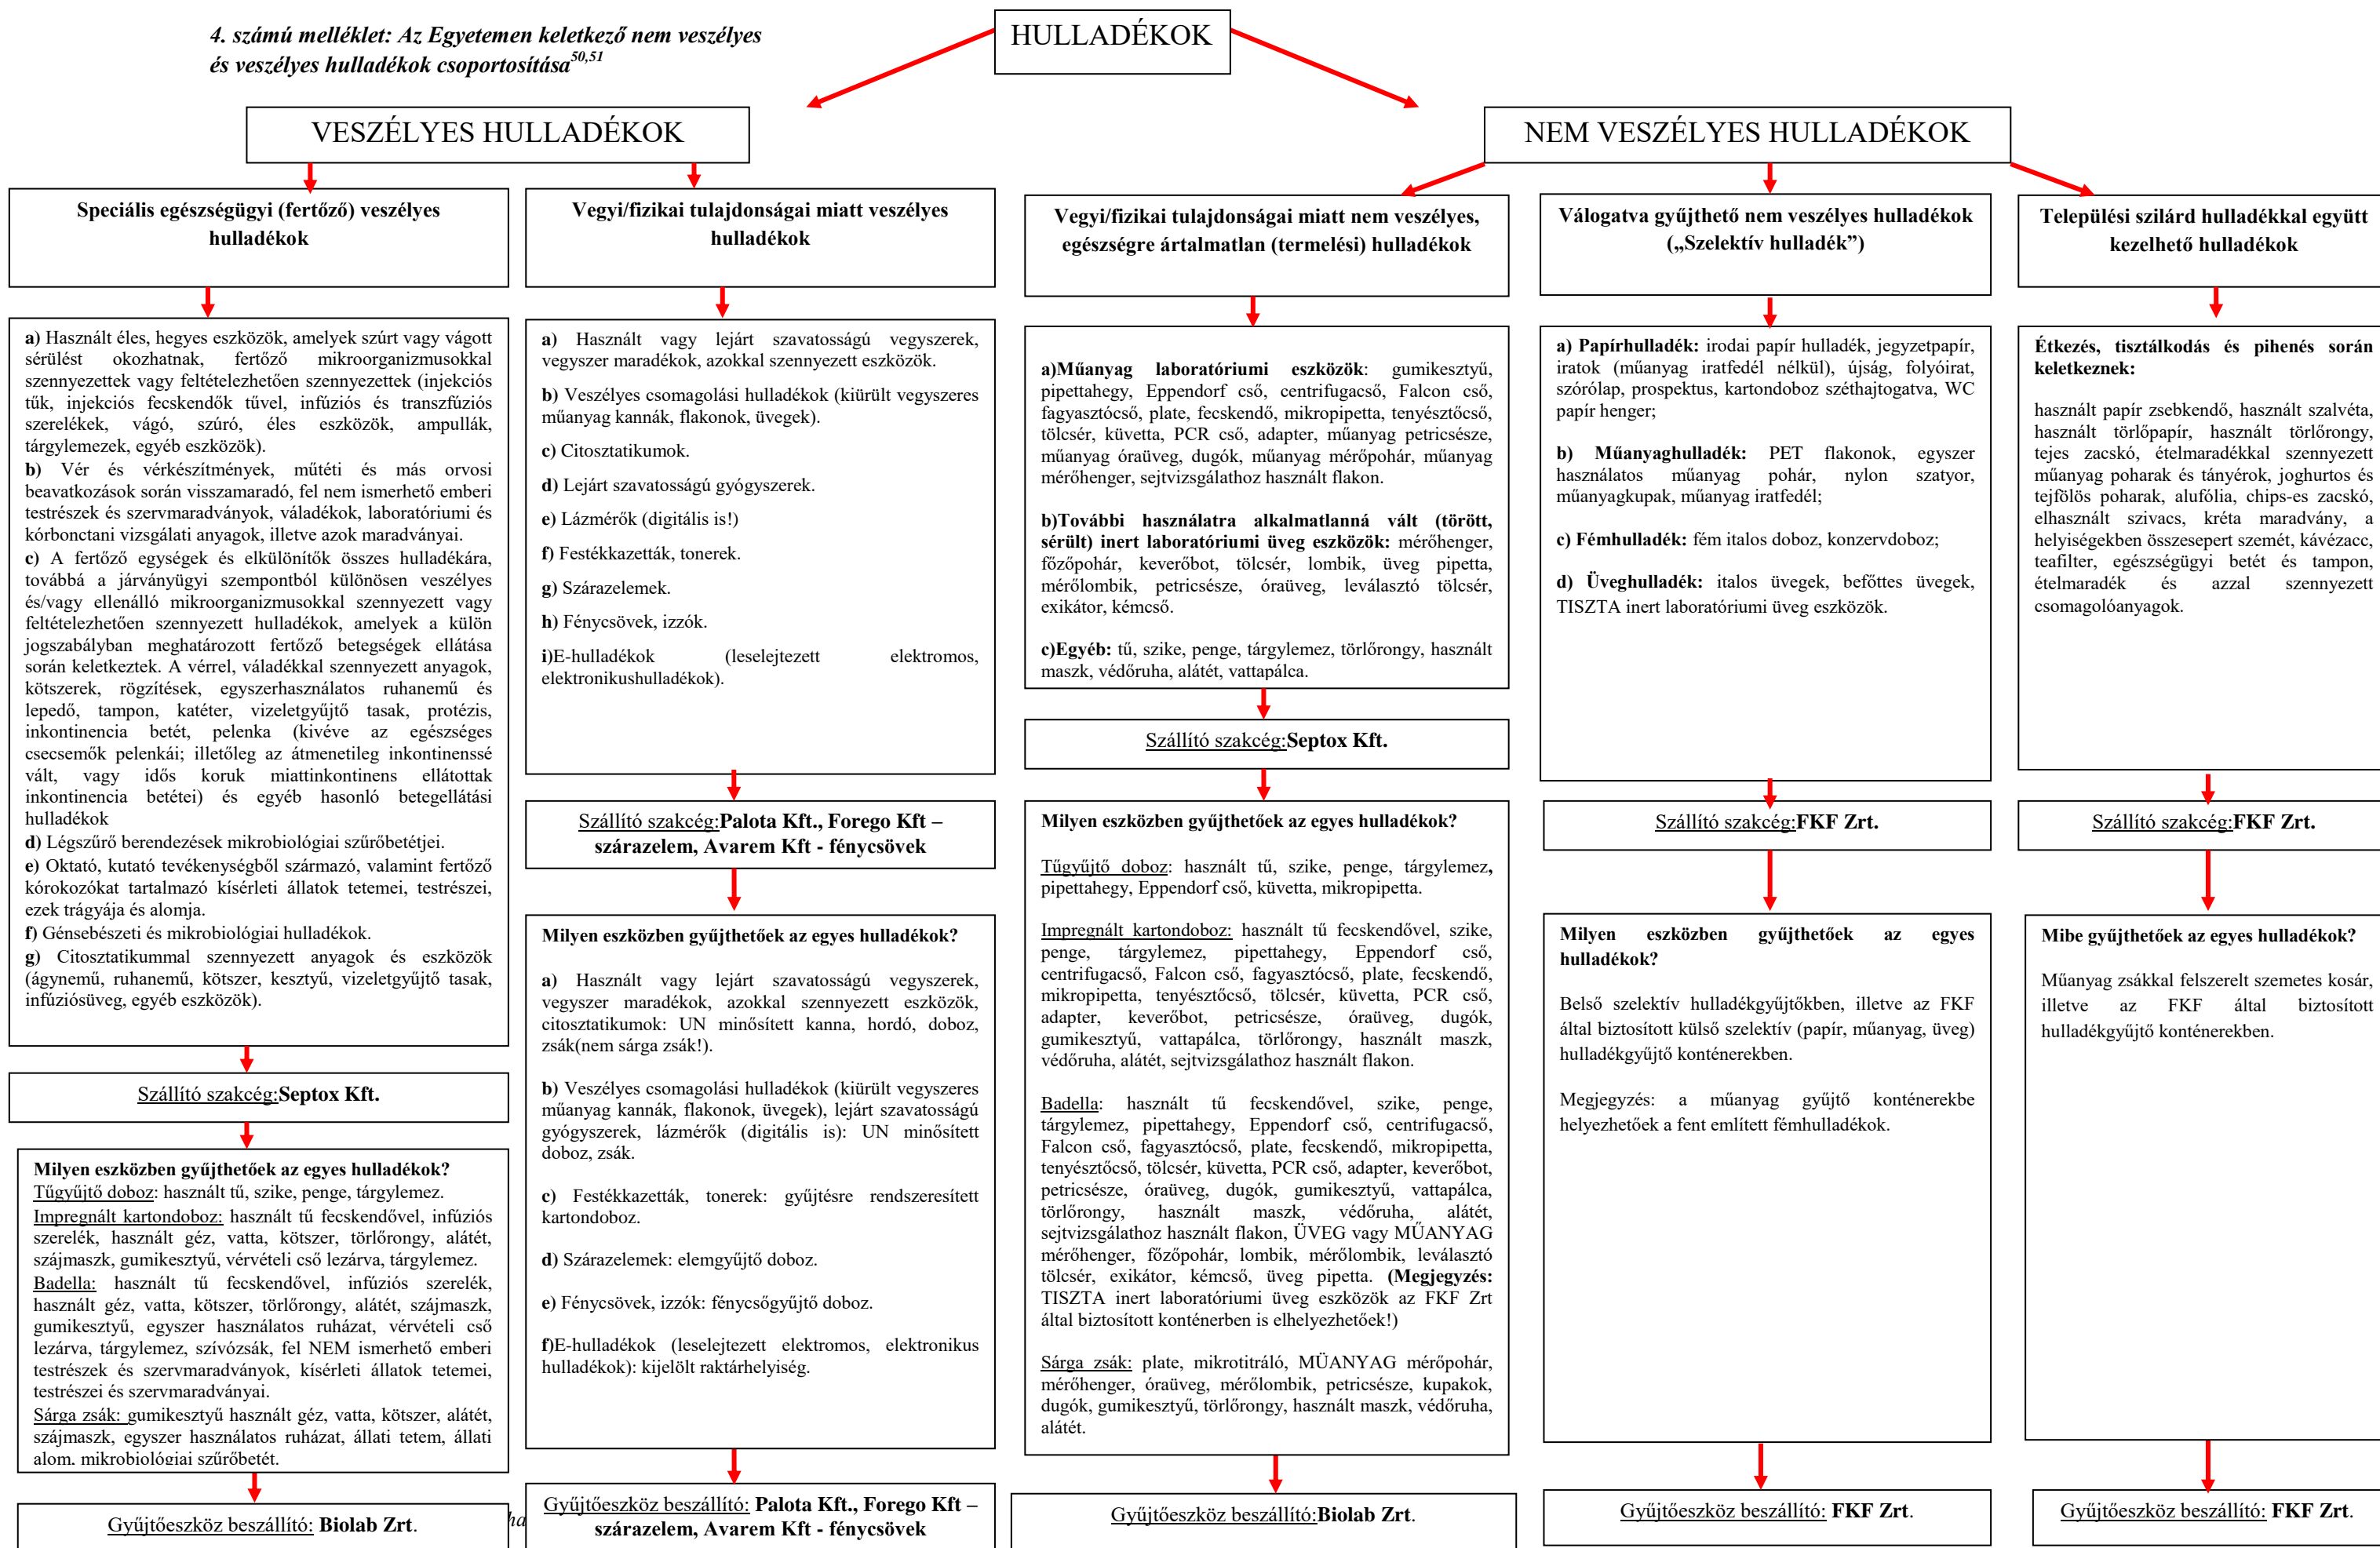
4. számú melléklet: Az Egyetemen keletkező nem veszélyes és veszélyes hulladékok csoportosítása$^{50,51}$

HULLADÉKOK

VESZÉLYES HULLADÉKOK

NEM VESZÉLYES HULLADÉKOK

Speciális egészségügyi (fertőző) veszélyes hulladékok

a) Használt éles, hegyes eszközök, amelyek szúrt vagy vágott sérülést okozhatnak, fertőző mikroorganizmusokkal szennyezettek vagy feltételezhetően szennyezettek (injekciós tűk, injekciós fecskendők tűvel, infúziós és transzfúziós szerelékek, vágó, szúró, éles eszközök, ampullák, tárgylemezek, egyéb eszközök).
b) Vér és vérkészítmények, műtéti és más orvosi beavatkozások során visszamaradó, fel nem ismerhető emberi testrészek és szervmaradványok, váladékok, laboratóriumi és kórbonctani vizsgálati anyagok, illetve azok maradványai.
c) A fertőző egységek és elkülönítők összes hulladékára, továbbá a járványügyi szempontból különösen veszélyes és/vagy ellenálló mikroorganizmusokkal szennyezett vagy feltételezhetően szennyezett hulladékok, amelyek a külön jogszabályban meghatározott fertőző betegségek ellátása során keletkeztek. A vérrel, váladékkal szennyezett anyagok, kötszerek, rögzítések, egyszerhasználatos ruhanemű és lepedő, tampon, katéter, vizeletgyűjtő tasak, protézis, inkontinencia betét, pelenka (kivéve az egészséges csecsemők pelenkái; illetőleg az átmenetileg inkontinenssé vált, vagy idős koruk miattinkontinens ellátottak inkontinencia betétei) és egyéb hasonló betegellátási hulladékok
d) Légszűrő berendezések mikrobiológiai szűrőbetétjei.
e) Oktató, kutató tevékenységből származó, valamint fertőző kórokozókat tartalmazó kísérleti állatok tetemei, testrészei, ezek trágyája és alomja.
f) Génsebészeti és mikrobiológiai hulladékok.
g) Citosztatikummal szennyezett anyagok és eszközök (ágynemű, ruhanemű, kötszer, kesztyű, vizeletgyűjtő tasak, infúziósüveg, egyéb eszközök).

Szállító szakcég:Septox Kft.

Milyen eszközben gyűjthetőek az egyes hulladékok?
Tűgyűjtő doboz: használt tű, szike, penge, tárgylemez.
Impregnált kartondoboz: használt tű fecskendővel, infúziós szerelék, használt géz, vatta, kötszer, törlőrongy, alátét, szájmaszk, gumikesztyű, vérvételi cső lezárva, tárgylemez.
Badella: használt tű fecskendővel, infúziós szerelék, használt géz, vatta, kötszer, törlőrongy, alátét, szájmaszk, gumikesztyű, egyszer használatos ruházat, vérvételi cső lezárva, tárgylemez, szívózsák, fel NEM ismerhető emberi testrészek és szervmaradványok, kísérleti állatok tetemei, testrészei és szervmaradványai.
Sárga zsák: gumikesztyű használt géz, vatta, kötszer, alátét, szájmaszk, egyszer használatos ruházat, állati tetem, állati alom, mikrobiológiai szűrőbetét.

Gyűjtőeszköz beszállító: Biolab Zrt.

Vegyi/fizikai tulajdonságai miatt veszélyes hulladékok

a) Használt vagy lejárt szavatossági vegyszerek, vegyszer maradékok, azokkal szennyezett eszközök.
b) Veszélyes csomagolási hulladékok (kiürült vegyszeres műanyag kannák, flakonok, üvegek).
c) Citosztatikumok.
d) Lejárt szavatosságú gyógyszerek.
e) Lázmérők (digitális is!)
f) Festékkazetták, tonerek.
g) Szárazelemek.
h) Fénycsövek, izzók.
i)E-hulladékok (leselejtezett elektromos, elektronikushulladékok).

Szállító szakcég:Palota Kft., Forego Kft – szárazelem, Avarem Kft - fénycsövek

Milyen eszközben gyűjthetőek az egyes hulladékok?

a) Használt vagy lejárt szavatossági vegyszerek, vegyszer maradékok, azokkal szennyezett eszközök, citosztatikumok: UN minősített kanna, hordó, doboz, zsák(nem sárga zsák!).

b) Veszélyes csomagolási hulladékok (kiürült vegyszeres műanyag kannák, flakonok, üvegek), lejárt szavatosságú gyógyszerek, lázmérők (digitális is): UN minősített doboz, zsák.

c) Festékkazetták, tonerek: gyűjtésre rendszeresített kartondoboz.

d) Szárazelemek: elemgyűjtő doboz.

e) Fénycsövek, izzók: fénycsőgyűjtő doboz.

f)E-hulladékok (leselejtezett elektromos, elektronikus hulladékok): kijelölt raktárhelyiség.

Gyűjtőeszköz beszállító: Palota Kft., Forego Kft – szárazelem, Avarem Kft - fénycsövek

Vegyi/fizikai tulajdonságai miatt nem veszélyes, egészségre ártalmatlan (termelési) hulladékok

a)Műanyag laboratóriumi eszközök: gumikesztyű, pipettahegy, Eppendorf cső, centrifugacső, Falcon cső, fagyasztócső, plate, fecskendő, mikropipetta, tenyésztőcső, tölcsér, küvetta, PCR cső, adapter, műanyag petricsésze, műanyag óraüveg, dugók, műanyag mérőpohár, műanyag mérőhenger, sejtvizsgálathoz használt flakon.

b)További használatra alkalmatlanná vált (törött, sérült) inert laboratóriumi üveg eszközök: mérőhenger, főzőpohár, keverőbot, tölcsér, lombik, üveg pipetta, mérőlombik, petricsésze, óraüveg, leválasztó tölcsér, exikátor, kémcső.

c)Egyéb: tű, szike, penge, tárgylemez, törlőrongy, használt maszk, védőruha, alátét, vattapálca.

Szállító szakcég:Septox Kft.

Milyen eszközben gyűjthetőek az egyes hulladékok?

Tűgyűjtő doboz: használt tű, szike, penge, tárgylemez, pipettahegy, Eppendorf cső, küvetta, mikropipetta.

Impregnált kartondoboz: használt tű fecskendővel, szike, penge, tárgylemez, pipettahegy, Eppendorf cső, centrifugacső, Falcon cső, fagyasztócső, plate, fecskendő, mikropipetta, tenyésztőcső, tölcsér, küvetta, PCR cső, adapter, keverőbot, petricsésze, óraüveg, dugók, gumikesztyű, vattapálca, törlőrongy, használt maszk, védőruha, alátét, sejtvizsgálathoz használt flakon.

Badella: használt tű fecskendővel, szike, penge, tárgylemez, pipettahegy, Eppendorf cső, centrifugacső, Falcon cső, fagyasztócső, plate, fecskendő, mikropipetta, tenyésztőcső, tölcsér, küvetta, PCR cső, adapter, keverőbot, petricsésze, óraüveg, dugók, gumikesztyű, vattapálca, törlőrongy, használt maszk, védőruha, alátét, sejtvizsgálathoz használt flakon, ÜVEG vagy MŰANYAG mérőhenger, főzőpohár, lombik, mérőlombik, leválasztó tölcsér, exikátor, kémcső, üveg pipetta. (Megjegyzés: TISZTA inert laboratóriumi üveg eszközök az FKF Zrt által biztosított konténerben is elhelyezhetőek!)

Sárga zsák: plate, mikrotitráló, MŰANYAG mérőpohár, mérőhenger, óraüveg, mérőlombik, petricsésze, kupakok, dugók, gumikesztyű, törlőrongy, használt maszk, védőruha, alátét.

Gyűjtőeszköz beszállító:Biolab Zrt.

Válogatva gyűjthető nem veszélyes hulladékok („Szelektív hulladék”)

a) Papírhulladék: irodai papír hulladék, jegyzetpapír, iratok (műanyag iratfedél nélkül), újság, folyóirat, szórólap, prospektus, kartondoboz széthajtogatva, WC papír henger;

b) Műanyaghulladék: PET flakonok, egyszer használatos műanyag pohár, nylon szatyor, műanyagkupak, műanyag iratfedél;

c) Fémhulladék: fém italos doboz, konzervdoboz;

d) Üveghulladék: italos üvegek, befőttes üvegek, TISZTA inert laboratóriumi üveg eszközök.

Szállító szakcég:FKF Zrt.

Milyen eszközben gyűjthetőek az egyes hulladékok?

Belső szelektív hulladékgyűjtőkben, illetve az FKF által biztosított külső szelektív (papír, műanyag, üveg) hulladékgyűjtő konténerekben.

Megjegyzés: a műanyag gyűjtő konténerekbe helyezhetőek a fent említett fémhulladékok.

Gyűjtőeszköz beszállító: FKF Zrt.

Települési szilárd hulladékkal együtt kezelhető hulladékok

Étkezés, tisztálkodás és pihenés során keletkeznek:

használt papír zsebkendő, használt szalvéta, használt törlőpapír, használt törlőrongy, tejes zacskó, ételmaradékkal szennyezett műanyag poharak és tányérok, joghurtos és tejfölös poharak, alufólia, chips-es zacskó, elhasznált szivacs, kréta maradvány, a helyiségekben összesepert szemét, kávézacc, teafilter, egészségügyi betét és tampon, ételmaradék és azzal szennyezett csomagolóanyagok.

Szállító szakcég:FKF Zrt.

Mibe gyűjthetőek az egyes hulladékok?

Műanyag zsákkal felszerelt szemetes kosár, illetve az FKF által biztosított hulladékgyűjtő konténerekben.

Gyűjtőeszköz beszállító: FKF Zrt.